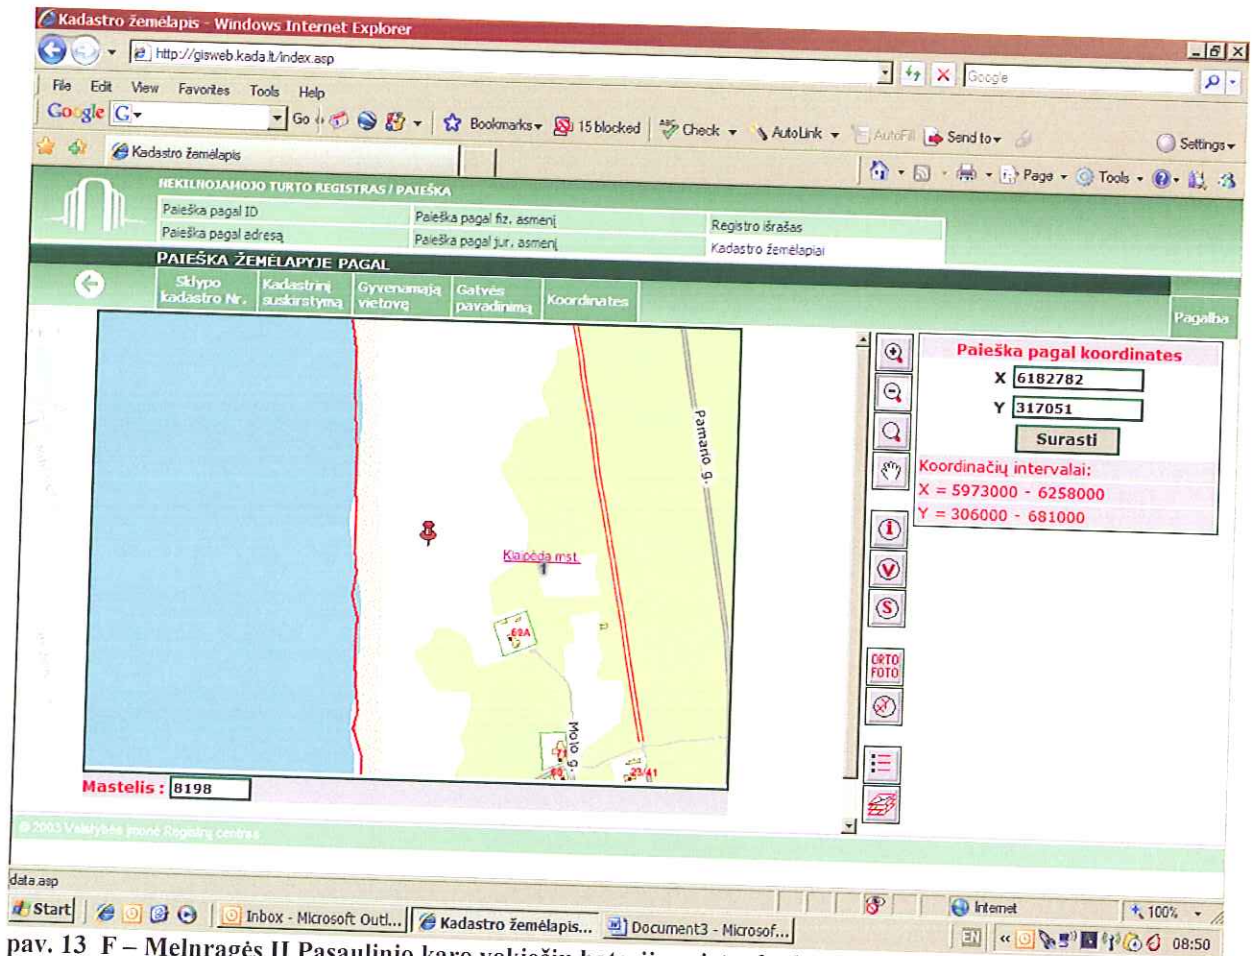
Kadastro žemėlapis - Windows Internet Explorer

http://gisweb.kada.lt/index.asp

Google

File Edit View Favorites Tools Help

Google G Go Bookmarks 15 blocked Check AutoLink AutoFill Send to Settings

Kadastro žemėlapis

Page Tools

NEKILNOJAMOJO TURTO REGISTRAS / PAIEŠKA

Paieška pagal ID
Paieška pagal adresą
Paieška pagal fiz. asmenį
Paieška pagal jur. asmenį
Registro išrašas
Kadastro žemėlapiai

PAIEŠKA ŽEMĖLAPYJE PAGAL

Sklypo kadastro Nr.
Kadastrinį suskirstymą
Gyvenamąją vietovę
Gatvės pavadinimą
Koordinates

Pagalba

Pamario g.

Klaipėda mst.

1

68A

Molo g.

23/41

ORTO FOTO

Paieška pagal koordinates

X 6182782

Y 317051

Surasti

Koordinačių intervalai:

X = 5973000 - 6258000

Y = 306000 - 681000

Mastelis : 8198

© 2003 Valstybės įmonė Registrų centras

data.asp

Start Inbox - Microsoft Outl... Kadastro žemėlapis... Document3 - Microsof...

Internet 100%

EN 08:50

pav. 13 F – Melnragės II Pasaulinio karo vokiečių bat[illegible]